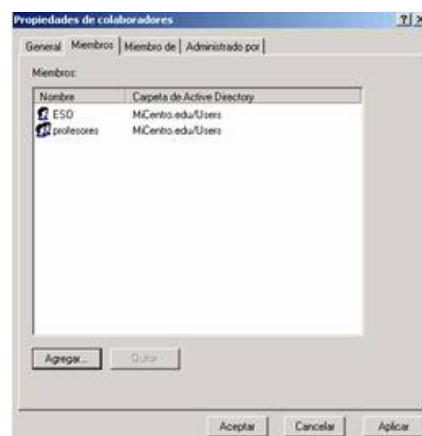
Propiedades de colaboradores

?|X

General | Miembros | Miembro de | Administrado por

Miembros:

| Nombre | Carpeta de Active Directory |
|---|---|
| ESO | MiCentro.edu/Users |
| profesores | MiCentro.edu/Users |

Agregar... | Quitar

Aceptar | Cancelar | Aplicar